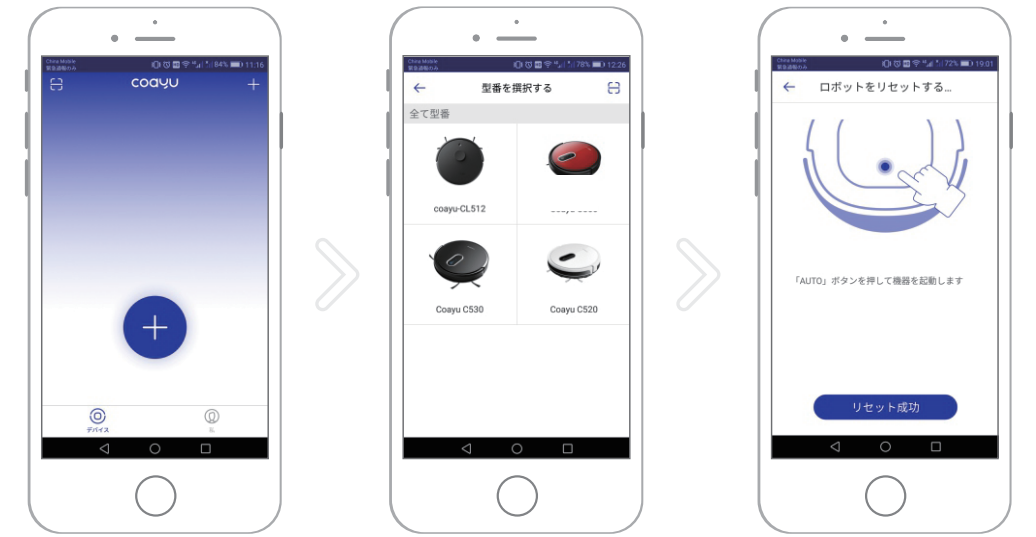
China Mobile
緊急通報のみ
84% 11:16
coayu
+
+
デバイス
私

China Mobile
緊急通報のみ
78% 12:26
型番を選択する
全て型番
coayu-CL512
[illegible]
Coayu C530
Coayu C520

China Mobile
緊急通報のみ
72% 19:01
ロボットをリセットする...
「AUTO」ボタンを押して機器を起動します
リセット成功